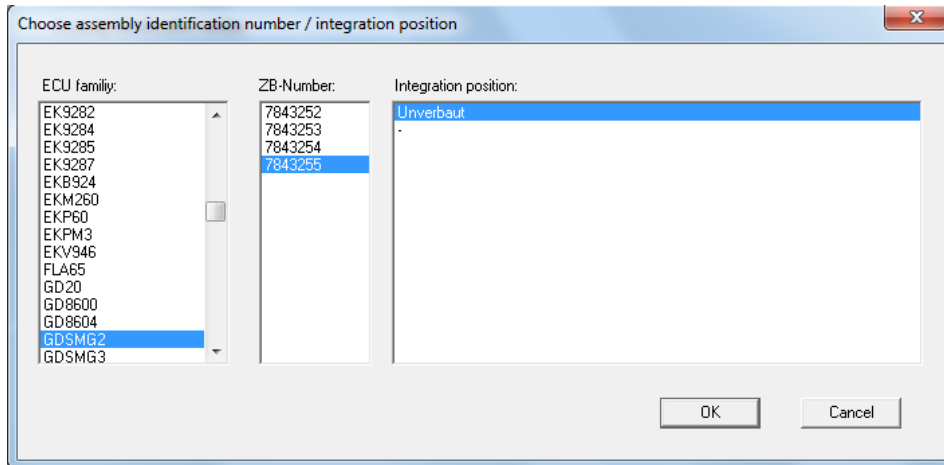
Choose assembly identification number / integration position

ECU familiy:
EK9282
EK9284
EK9285
EK9287
EKB924
EKM260
EKP60
EKPM3
EKV946
FLA65
GD20
GD8600
GD8604
GDSMG2
GDSMG3

ZB-Number:
7843252
7843253
7843254
7843255

Integration position:
Unverbaut
-

OK
Cancel